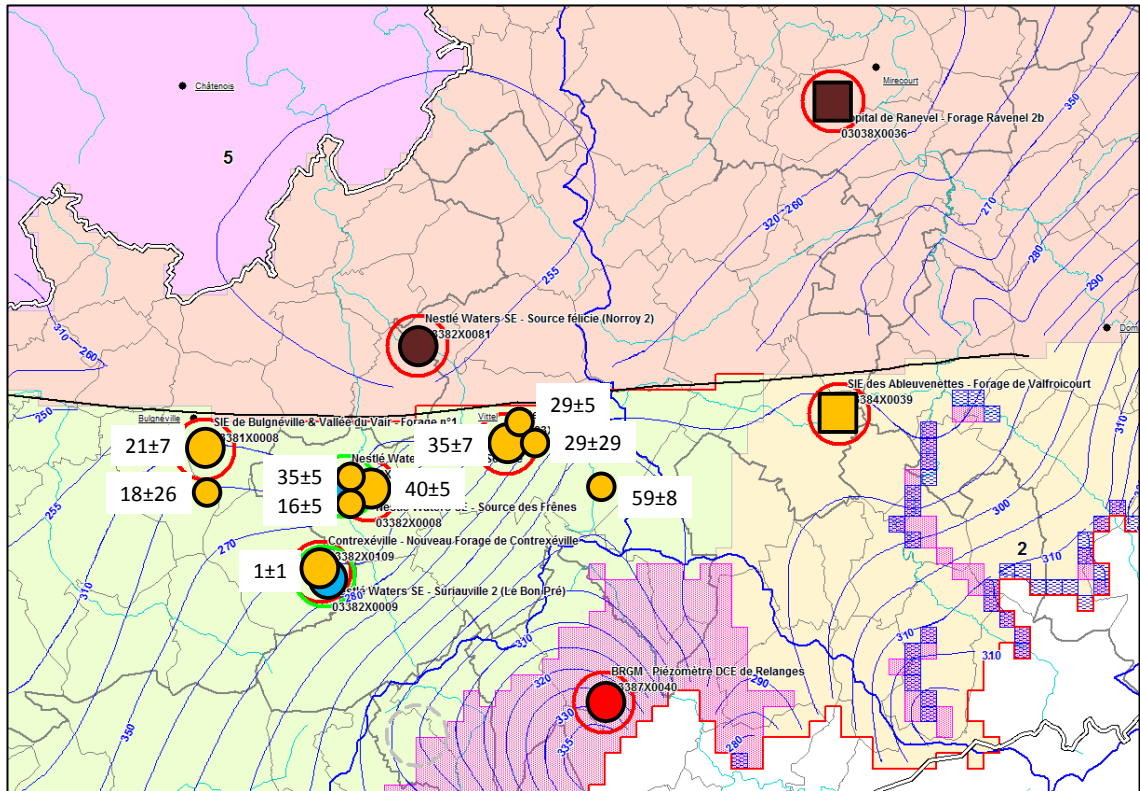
Châtenois

5

Mirecourt

pital de Ranevel - Forage Ravenel 2b
03038X0036

350

320 - 260

270

280

290

255

310

260

Nestlé Waters SE - Source félicie (Norroy 2)
3382X0081

Dom

SIE des Ableuvenettes - Forage de Valfroicourt
384X0039

250

Bulgnéville

SIE de Bulgnéville & Vallée du Vair - Forage n°1
3381X0008

Vittel

29±5

21±7

35±7

29±29

Nestlé Wate

35±5

40±5

59±8

18±26

16±5

Nestlé Waters SE - Source des Frênes
03382X0008

255

300

2

270

Contrexéville - Nouveau Forage de Contrexéville
3382X0109

1±1

Nestlé Waters SE - Suriauville 2 (Le Bon Pré)
03382X0009

310

310

310

BRGM - Piézomètre DCE de Relanges
3387X0040

320

290

330

335

280

350